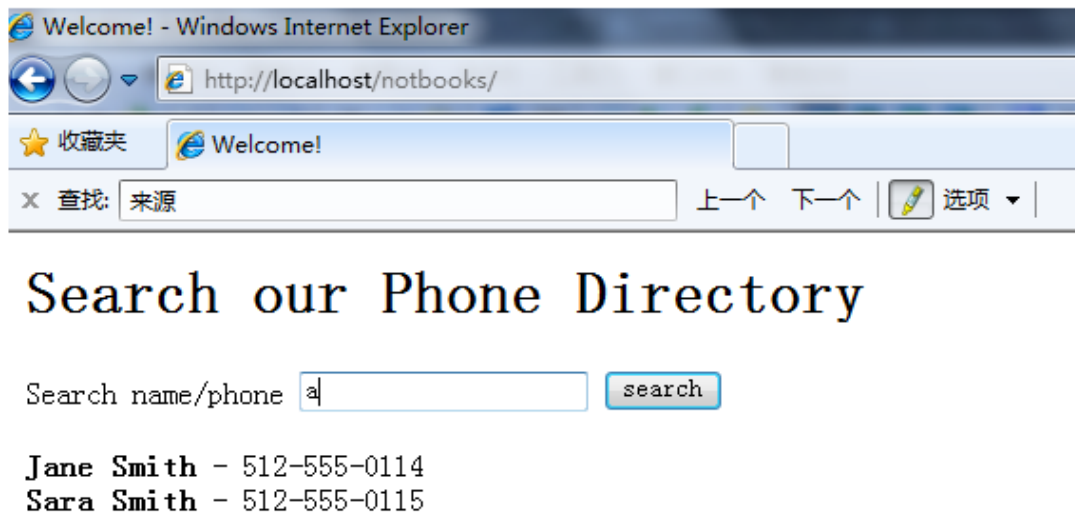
Welcome! - Windows Internet Explorer

http://localhost/notbooks/

收藏夹

Welcome!

× 查找: 来源

上一个 下一个

选项

Search our Phone Directory

Search name/phone a

search

**Jane Smith** - 512-555-0114
**Sara Smith** - 512-555-0115